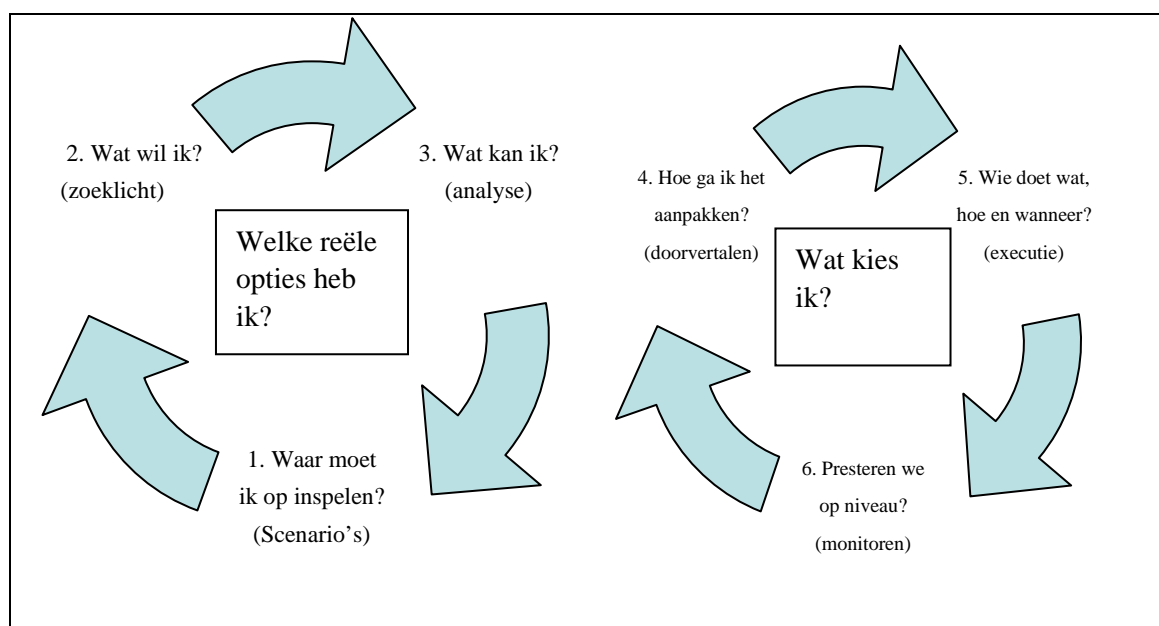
2. Wat wil ik?
(zoeklicht)

3. Wat kan ik?
(analyse)

Welke reële opties heb ik?

1. Waar moet ik op inspelen?
(Scenario's)

4. Hoe ga ik het aanpakken?
(doorvertalen)

5. Wie doet wat, hoe en wanneer?
(executie)

Wat kies ik?

6. Presteren we op niveau?
(monitoren)